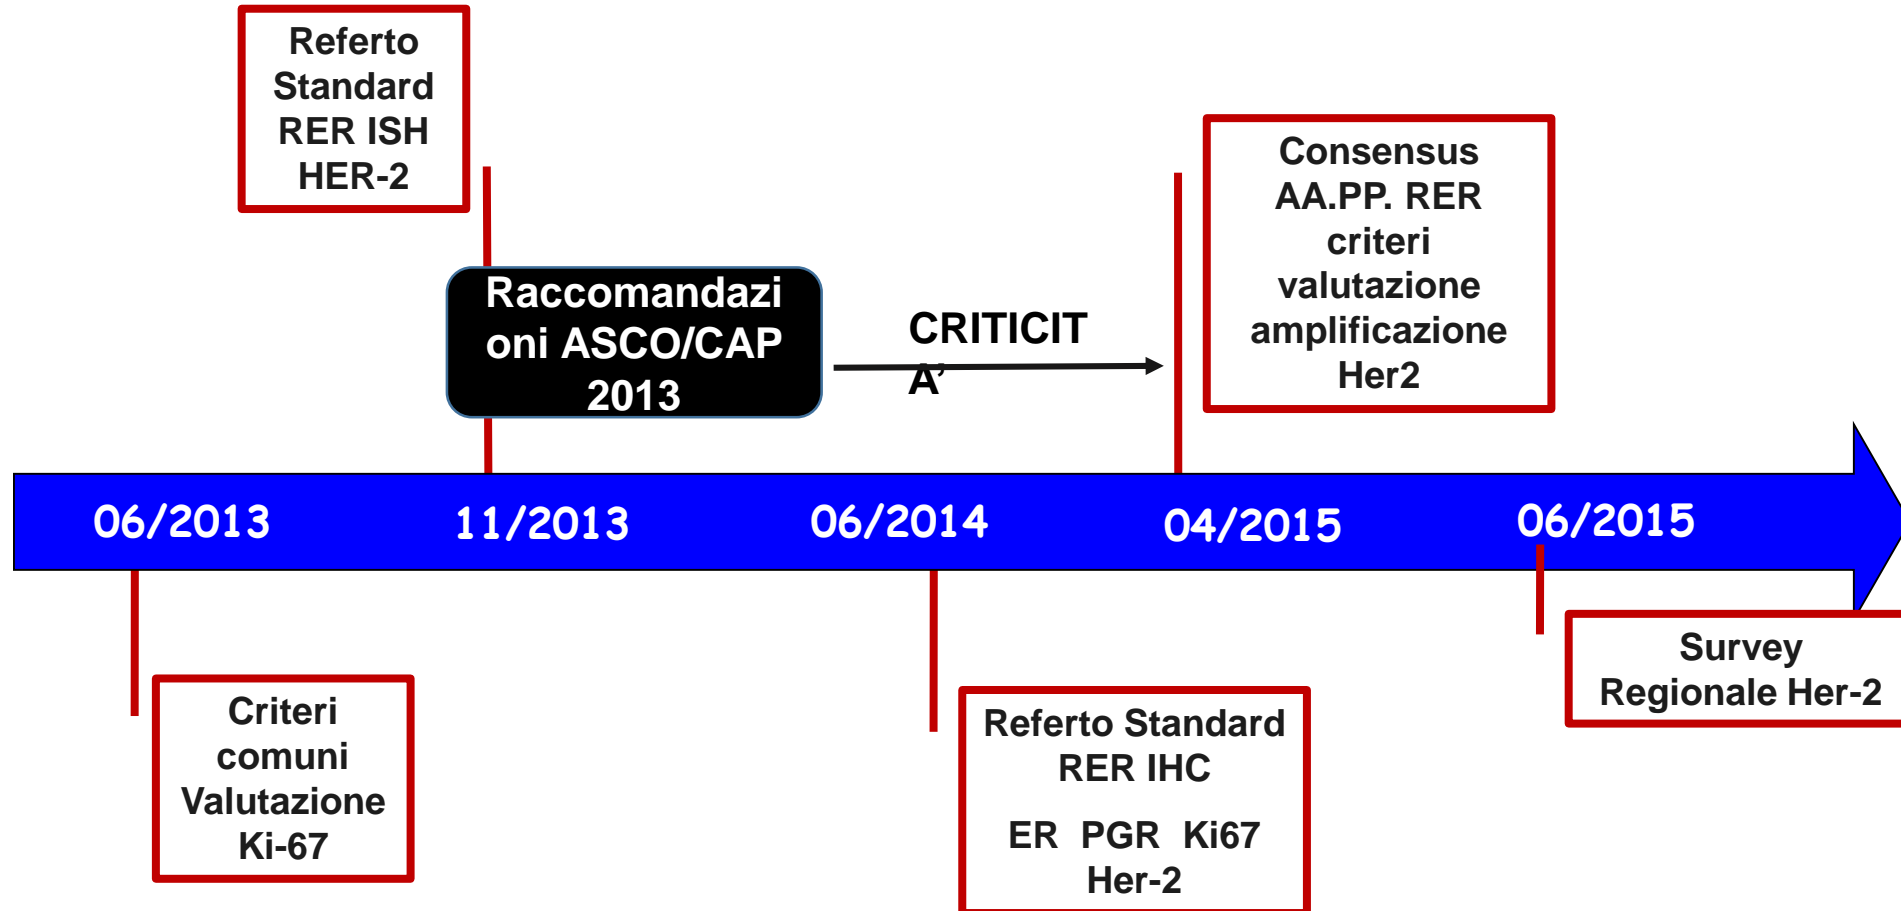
Referto Standard RER ISH HER-2

Raccomandazioni ASCO/CAP 2013

CRITICITA'

Consensus AA.PP. RER criteri valutazione amplificazione Her2

06/2013

11/2013

06/2014

04/2015

06/2015

Criteri comuni Valutazione Ki-67

Referto Standard RER IHC

ER PGR Ki67 Her-2

Survey Regionale Her-2